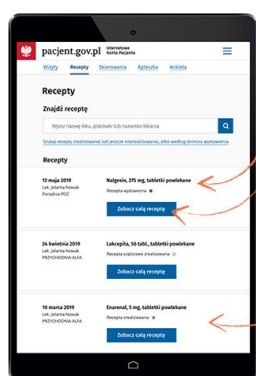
pacjent.gov.pl Internetowe Konto Pacjenta

Wizyty Recepty Skierowania Apteczka Ankieta

Recepty

Znajdź receptę

Wpisz nazwę leku, placówki lub nazwisko lekarza

Szukaj recepty wystawionej lub przez wiadomości, albo według terminu wystawienia

Recepty

12 maja 2019
Lek. Jolanta Nowak
Poradnia POZ

Nalgesin, 275 mg, tabletki powlekane
Recepta wystawiona

Zobacz całą receptę

24 kwietnia 2019
Lek. Jolanta Nowak
PRZYCHODNIA ALFA

Lakcepta, 56 tabl., tabletki powlekane
Recepta częściowo zrealizowana

Zobacz całą receptę

10 marca 2019
Lek. Jolanta Nowak
PRZYCHODNIA ALFA

Enarenal, 5 mg, tabletki powlekane
Recepta zrealizowana

Zobacz całą receptę